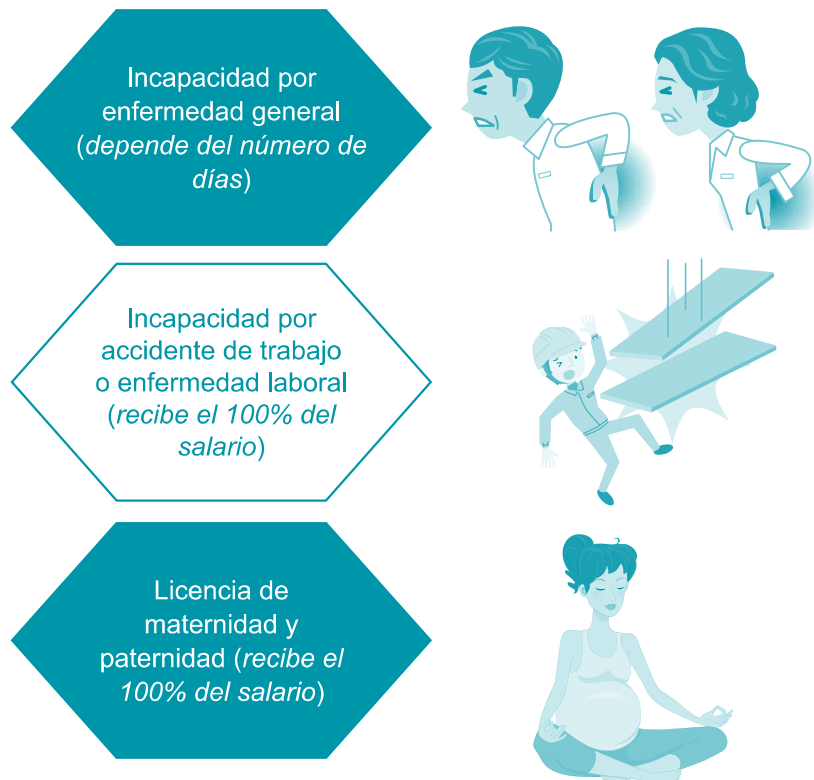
Incapacidad por enfermedad general (depende del número de días)

Incapacidad por accidente de trabajo o enfermedad laboral (recibe el 100% del salario)

Licencia de maternidad y paternidad (recibe el 100% del salario)